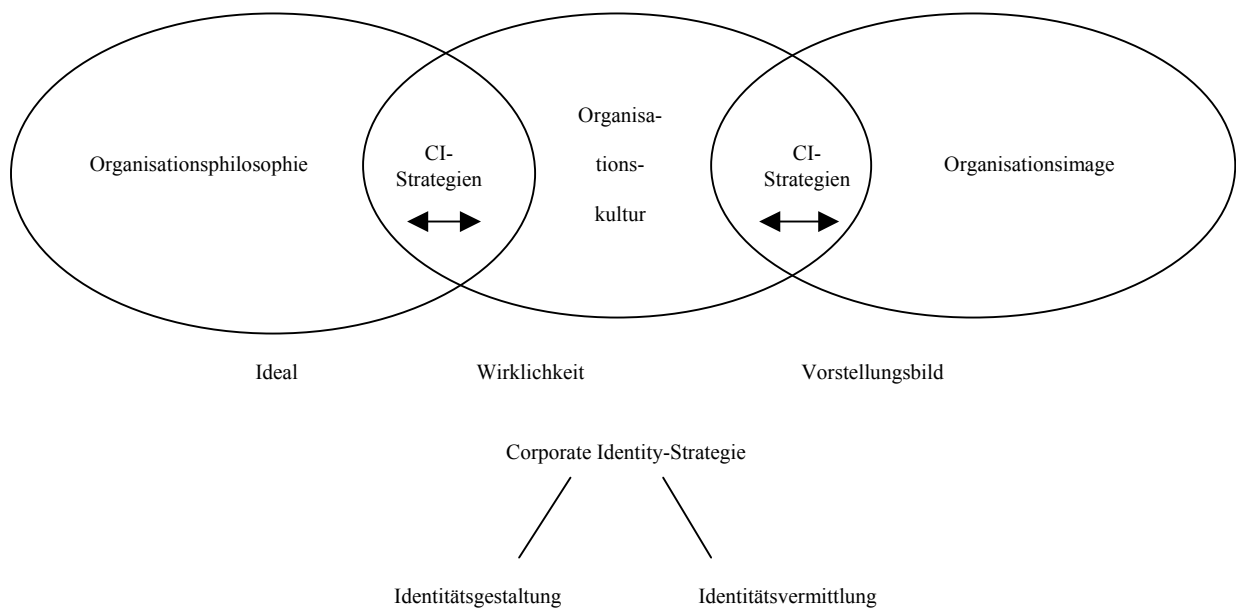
Organisationsphilosophie

CI-Strategien

Organisationskultur

CI-Strategien

Organisationsimage

Ideal

Wirklichkeit

Vorstellungsbild

Corporate Identity-Strategie

Identitätsgestaltung

Identitätsvermittlung